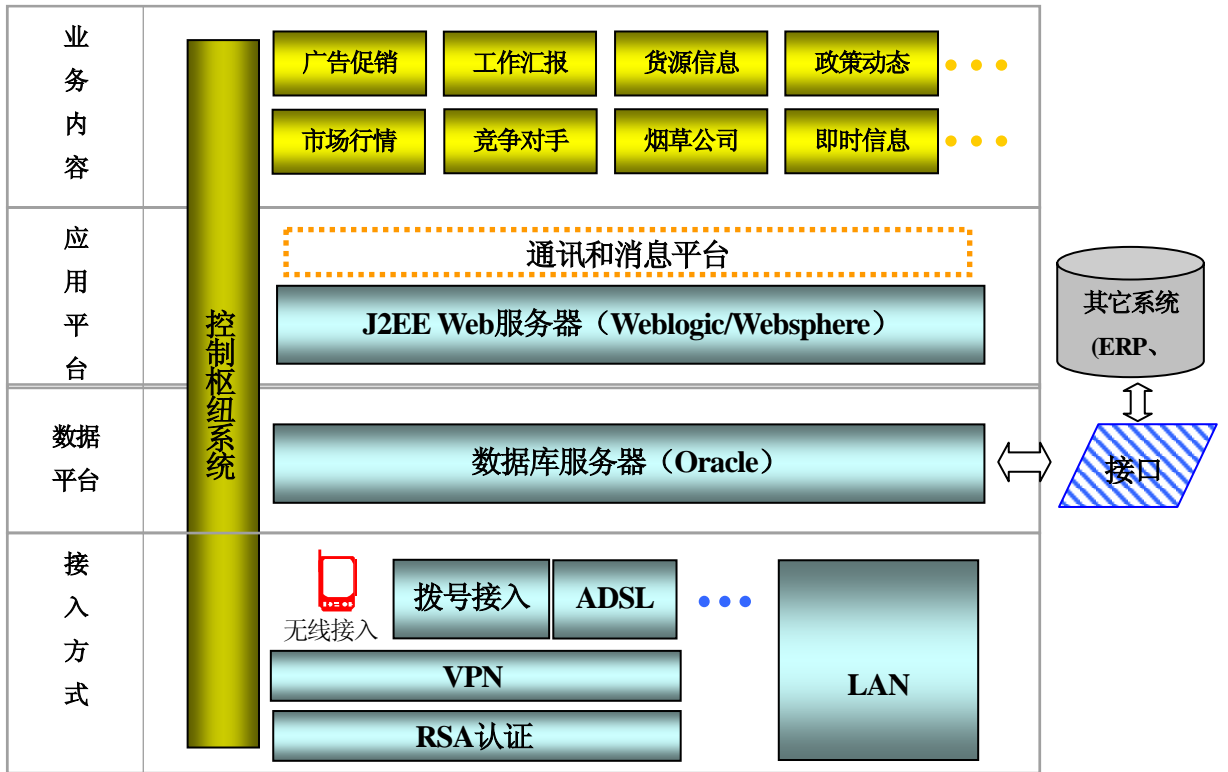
业务内容

控制枢纽系统

广告促销 工作汇报 货源信息 政策动态 • • •

市场行情 竞争对手 烟草公司 即时信息 • • •

应用平台

通讯和消息平台

J2EE Web服务器（Weblogic/Websphere）

其它系统 (ERP、

数据平台

数据库服务器（Oracle）

接口

接入方式

无线接入

拨号接入 ADSL • • •

VPN

RSA认证

LAN